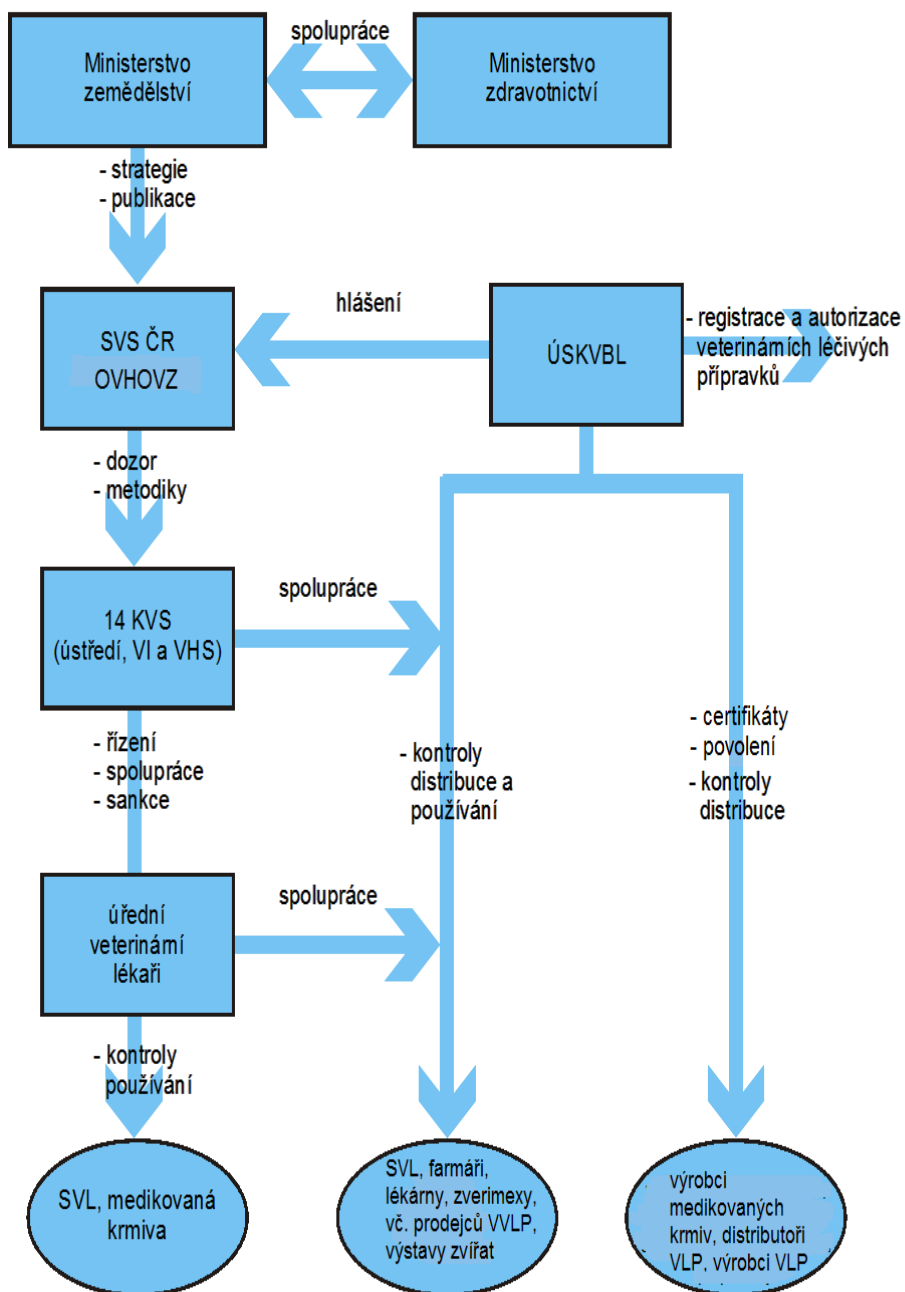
Ministerstvo zemědělství

spolupráce

Ministerstvo zdravotnictví

- strategie
- publikace

hlášení

SVS ČR
OVHOVZ

ÚSKVBL

- registrace a autorizace veterinárních léčivých přípravků

- dozor
- metodiky

spolupráce

14 KVS
(ústředí, VI a VHS)

- řízení
- spolupráce
- sankce

- kontroly distribuce a používání

- certifikáty
- povolení
- kontroly distribuce

spolupráce

úřední veterinární lékaři

- kontroly používání

SVL, medikovaná krmiva

SVL, farmáři, lékárny, zverimexy, vč. prodejců VVLP, výstavy zvířat

výrobci medikovaných krmiv, distributoři VLP, výrobci VLP